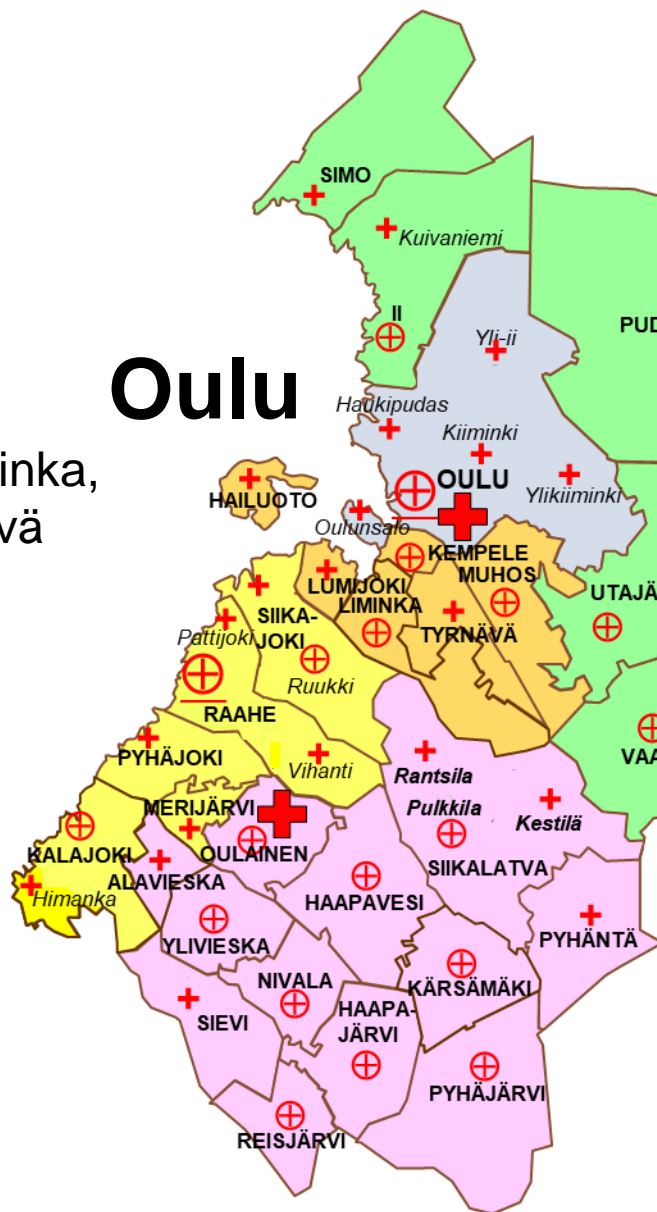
Oulu

inka,
vä

SIMO
Kuivaniemi
II
Yli-ii
PUD
Haukipudas
Kiiminki
OULU
Ylikiiminki
HAILUOTO
Oulunsalo
KEMPELE
MUHOS
LUMIJOKI
LIMINKA
UTAJÄ
SIIKA-JOKI
TYRNÄVÄ
Pattijoki
Ruukki
RAAHE
PYHÄJOKI
Vihanti
VAA
Rantsila
Pulkkila
Kestilä
MERIJÄRVI
OULAINEN
KALAJOKI
ALAVIESKA
SIIKALATVA
Himanka
HAAPAVESI
YLIVIESKA
PYHÄNTÄ
KÄRSÄMÄKI
NIVALA
SIEVI
HAAPA-JÄRVI
PYHÄJÄRVI
REISJÄRVI